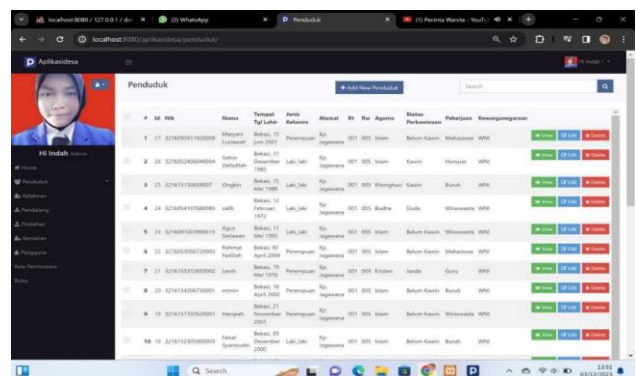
localhost:8080 / 127.0.0.1 / de | (2) WhatsApp | Penduduk | (1) Pecinta Wanita - YouTube

localhost:8080/aplikasidesa/penduduk/

Aplikasidesa

Hi Indah

Hi Indah Admin

Home
Penduduk
Kelahiran
Pendatang
Pindahan
Kematian
Pengguna
Role Permissions
Roles

Penduduk

+ Add New Penduduk

Search

| # | Id | Nik | Nama | Tempat Tgl Lahir | Jenis Kelamin | Alamat | Rt | Rw | Agama | Status Perkawinan | Pekerjaan | Kewarganegaraan | |
|---|---|---|---|---|---|---|---|---|---|---|---|---|---|
| 1 | 27 | 3216095911920004 | Maryani Lusiawati | Bekasi, 15 Juni 2001 | Perempuan | Kp. Jagawana | 001 | 005 | Islam | Belum Kawin | Mahasiswa | WNI | View Edit Delete |
| 2 | 26 | 3276052406890004 | Satrio Defiafifah | Bekasi, 31 Desember 1985 | Laki_laki | Kp. Jagawana | 001 | 005 | Islam | Kawin | Honorer | WNI | View Edit Delete |
| 3 | 25 | 3216151505090007 | Ongkin | Bekasi, 15 Mei 1989 | Laki_laki | Kp. Jagawana | 001 | 005 | Khonghucu | Kawin | Buruh | WNI | View Edit Delete |
| 4 | 24 | 3216054107880085 | calih | Bekasi, 12 Februari 1972 | Laki_laki | Kp. Jagawana | 001 | 005 | Budha | Duda | Wiraswasta | WNI | View Edit Delete |
| 5 | 23 | 3216081007890015 | Agus Setiawan | Bekasi, 17 Mei 1995 | Laki_laki | Kp. Jagawana | 001 | 005 | Islam | Belum Kawin | Wiraswasta | WNI | View Edit Delete |
| 6 | 22 | 3276053006720003 | Rahmat Fadillah | Bekasi, 30 April 2004 | Perempuan | Kp. Jagawana | 001 | 005 | Islam | Belum Kawin | Mahasiswa | WNI | View Edit Delete |
| 7 | 21 | 3216155312800002 | Lenih | Bekasi, 18 Mei 1976 | Perempuan | Kp. Jagawana | 001 | 005 | Kristen | Janda | Guru | WNI | View Edit Delete |
| 8 | 20 | 3216154206750001 | minin | Bekasi, 16 April 2002 | Perempuan | Kp. Jagawana | 001 | 005 | Islam | Belum Kawin | Buruh | WNI | View Edit Delete |
| 9 | 19 | 3216107107620001 | Hanipah | Bekasi, 21 November 2003 | Perempuan | Kp. Jagawana | 001 | 005 | Islam | Belum Kawin | Wiraswasta | WNI | View Edit Delete |
| 10 | 18 | 3216152305000003 | Faisal Syamsudin | Bekasi, 05 Desember 2000 | Laki_laki | Kp. Jagawana | 001 | 005 | Islam | Belum Kawin | Buruh | WNI | View Edit Delete |

Search

13:51
03/12/2023